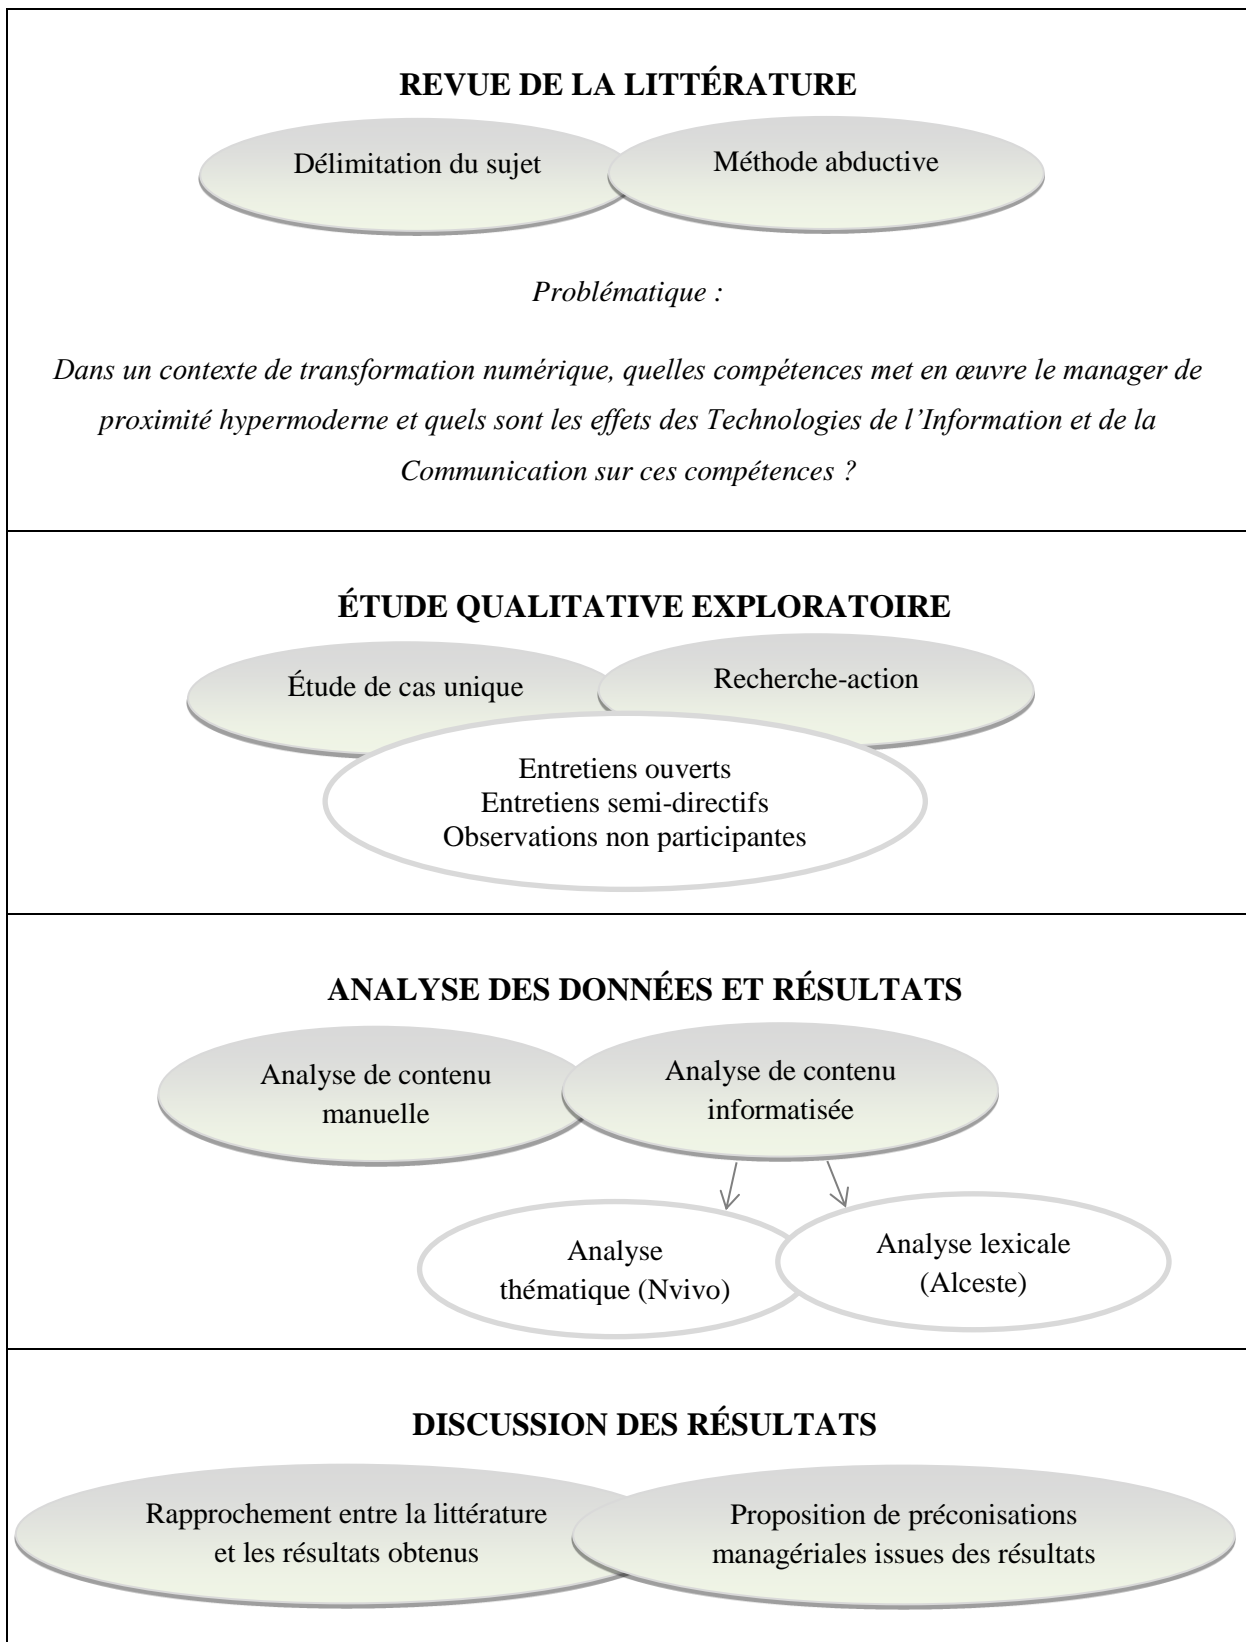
REVUE DE LA LITTÉRATURE

Délimitation du sujet

Méthode abductive

*Problématique :*

*Dans un contexte de transformation numérique, quelles compétences met en œuvre le manager de proximité hypermoderne et quels sont les effets des Technologies de l'Information et de la Communication sur ces compétences ?*

ÉTUDE QUALITATIVE EXPLORATOIRE

Étude de cas unique

Recherche-action

Entretiens ouverts
Entretiens semi-directifs
Observations non participantes

ANALYSE DES DONNÉES ET RÉSULTATS

Analyse de contenu manuelle

Analyse de contenu informatisée

Analyse thématique (Nvivo)

Analyse lexicale (Alceste)

DISCUSSION DES RÉSULTATS

Rapprochement entre la littérature et les résultats obtenus

Proposition de préconisations managériales issues des résultats